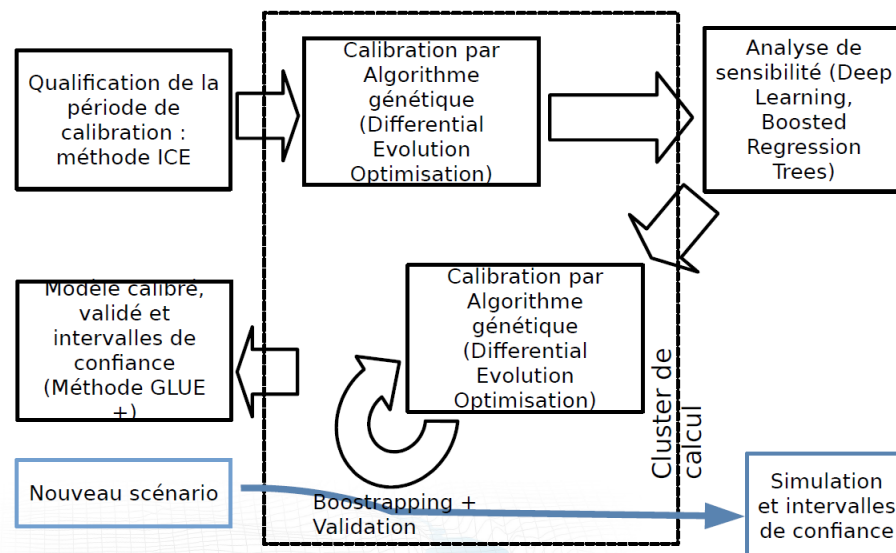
Qualification de la période de calibration : méthode ICE

Calibration par Algorithme génétique (Differential Evolution Optimisation)

Analyse de sensibilité (Deep Learning, Boosted Regression Trees)

Modèle calibré, validé et intervalles de confiance (Méthode GLUE +)

Calibration par Algorithme génétique (Differential Evolution Optimisation)

Cluster de calcul

Nouveau scénario

Boostrapping + Validation

Simulation et intervalles de confiance